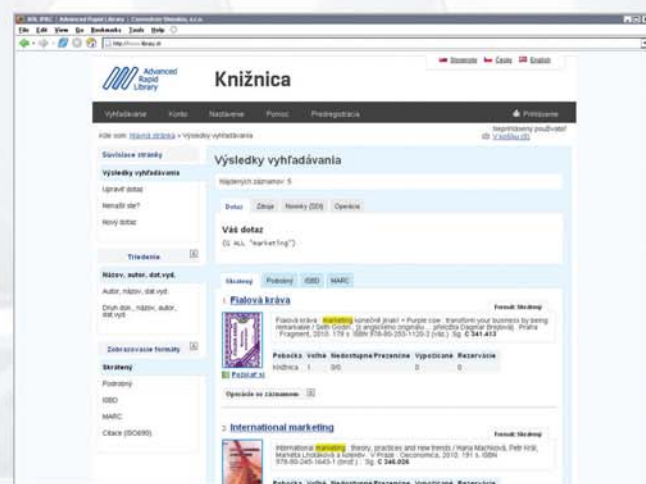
ARL IPAC | Advanced Rapid Library | Cosmotron Slovakia, s.r.o.
File Edit View Go Bookmarks Tools Help
http://www.library.sk

Advanced Rapid Library

Knižnica

Slovensky Česky English

Vyhľadávanie Konto Nastavenie Pomoc Predregistrácia Prihlásenie

Kde som: Hlavná stránka » Výsledky vyhľadávania

Neprihlásený používateľ
V košíku (0)

Súvisiace stránky
Výsledky vyhľadávania
Upraviť dotaz
Nenašli ste?
Nový dotaz

Triedenie
Názov, autor, dat.vyd.
Autor, názov, dat.vyd.
Druh dok., názov, autor, dat.vyd.

Zobrazovacie formáty
Skrátený
Podrobný
ISBD
MARC
Citace (ISO690)

Výsledky vyhľadávania

Nájdených záznamov: 5

Dotaz Zdroje Novinky (SDI) Operácie

Váš dotaz
(G ALL "marketing")

Skrátený Podrobný ISBD MARC

1. Fialová krava

Formát: Skrátený

Fialová krava : marketing konečně jinak! = Purple cow : transform your business by being remarkable / Seth Godin ; [z anglického originálu ... přeložila Dagmar Brožová]. Praha : Fragment, 2010. 178 s. ISBN 978-80-253-1120-3 (váz.). Sg. C 341.413

| Pobočka | Voľné | Nedostupné | Prezenčne | Vypožičané | Rezervácie |
|---|---|---|---|---|---|
| Knižnica | 1 | 0/0 | | 0 | 0 |

Požičať si

Operácie so záznamom

2. International marketing

Formát: Skrátený

International marketing : theory, practices and new trends / Hana Machková, Petr Král, Markéta Lhotáková a kolektiv. V Praze : Oeconomica, 2010. 191 s. ISBN 978-80-245-1645-1 (brož.) ; Sg. C 346.026

Pobočka Voľné Nedostupné Prezenčne Vypožičané Rezervácie